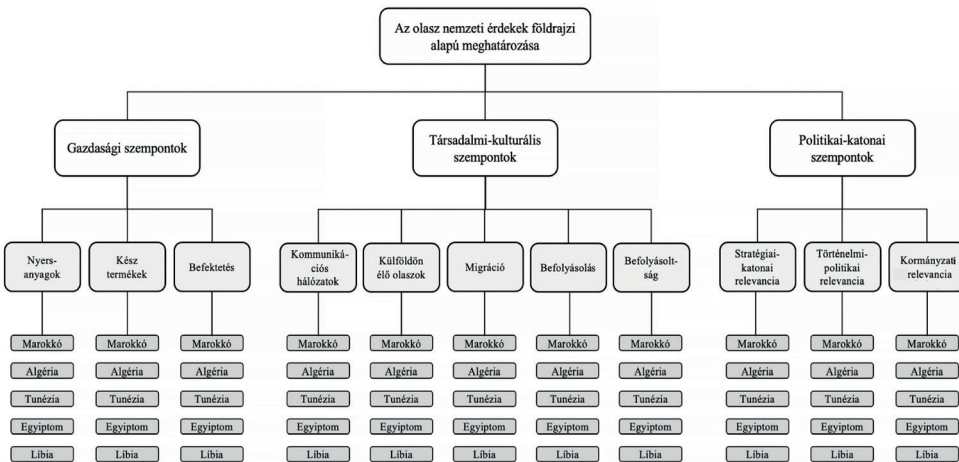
Az olasz nemzeti érdekek földrajzi alapú meghatározása

Gazdasági szempontok

Társadalmi-kulturális szempontok

Politikai-katonai szempontok

Nyersanyagok

Marokkó
Algéria
Tunézia
Egyiptom
Líbia

Kész termékek

Marokkó
Algéria
Tunézia
Egyiptom
Líbia

Befektetés

Marokkó
Algéria
Tunézia
Egyiptom
Líbia

Kommunikációs hálózatok

Marokkó
Algéria
Tunézia
Egyiptom
Líbia

Külföldön élő olaszok

Marokkó
Algéria
Tunézia
Egyiptom
Líbia

Migráció

Marokkó
Algéria
Tunézia
Egyiptom
Líbia

Befolyásolás

Marokkó
Algéria
Tunézia
Egyiptom
Líbia

Befolyásoltság

Marokkó
Algéria
Tunézia
Egyiptom
Líbia

Stratégiai-katonai relevancia

Marokkó
Algéria
Tunézia
Egyiptom
Líbia

Történelmi-politikai relevancia

Marokkó
Algéria
Tunézia
Egyiptom
Líbia

Kormányzati relevancia

Marokkó
Algéria
Tunézia
Egyiptom
Líbia